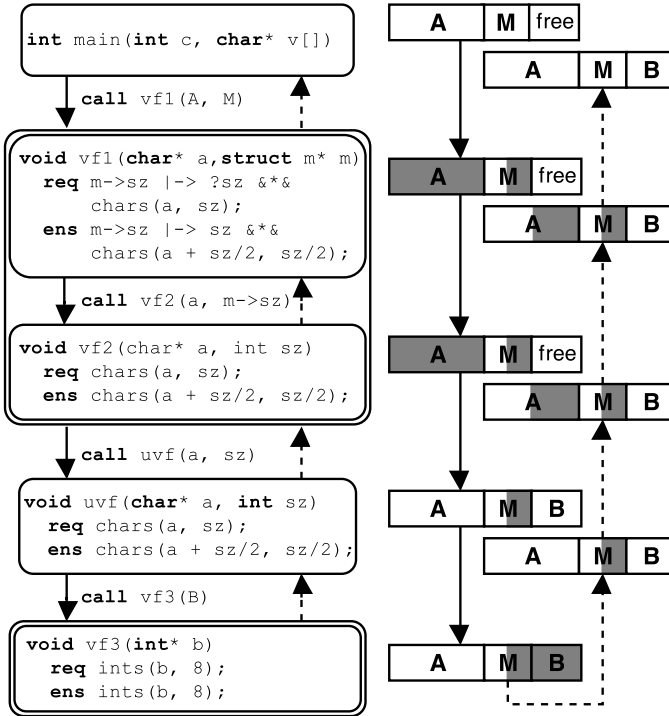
int main(int c, char* v[])

call vf1(A, M)

void vf1(char* a,struct m* m)
  req m->sz |-> ?sz &*&
      chars(a, sz);
  ens m->sz |-> sz &*&
      chars(a + sz/2, sz/2);

call vf2(a, m->sz)

void vf2(char* a, int sz)
  req chars(a, sz);
  ens chars(a + sz/2, sz/2);

call uvf(a, sz)

void uvf(char* a, int sz)
  req chars(a, sz);
  ens chars(a + sz/2, sz/2);

call vf3(B)

void vf3(int* b)
  req ints(b, 8);
  ens ints(b, 8);

A M free

A M B

A M free

A M B

A M free

A M B

A M B

A M B

A M B